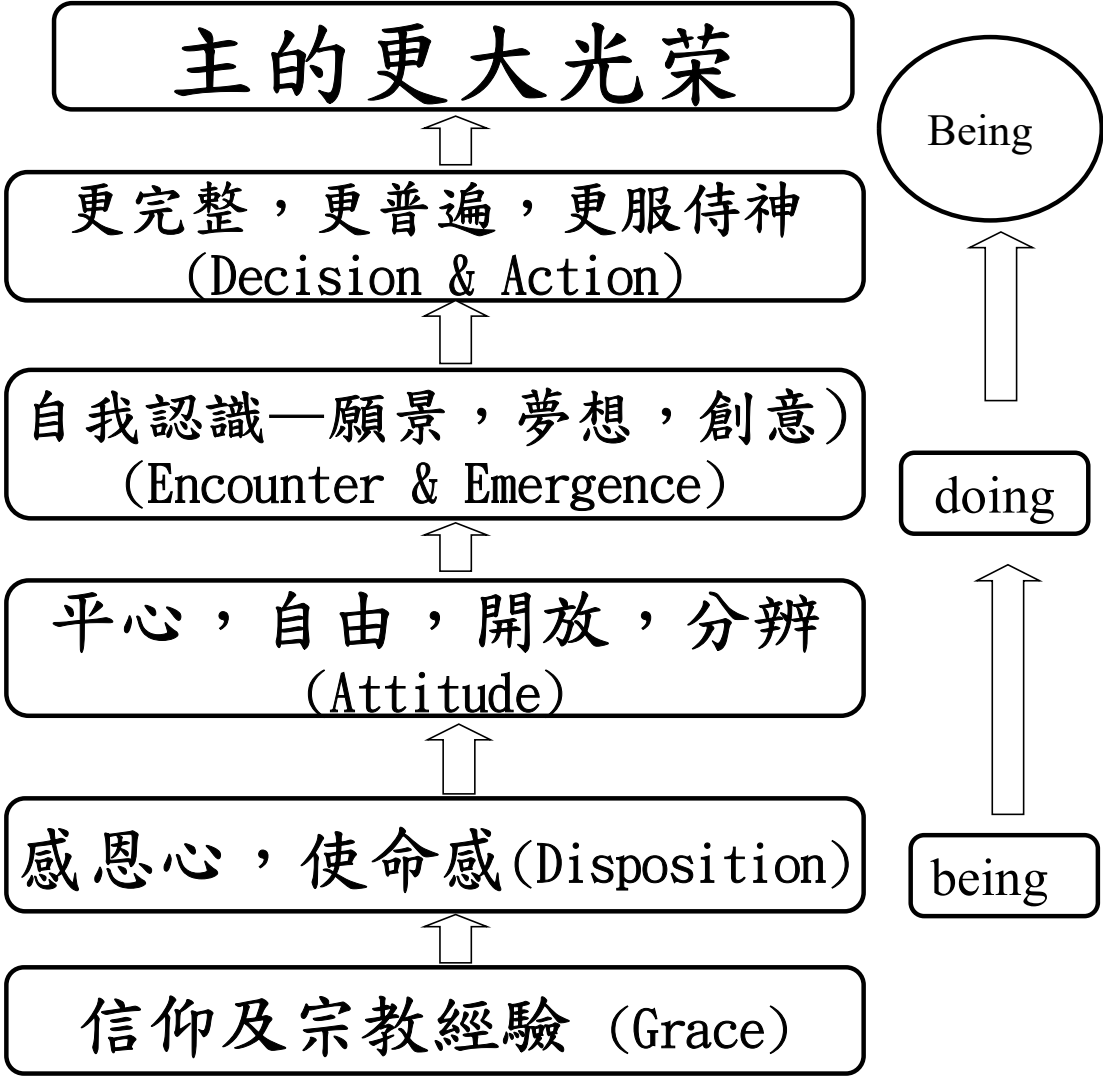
主的更大光荣

Being

更完整，更普遍，更服侍神
(Decision & Action)

自我認識—願景，夢想，創意)
(Encounter & Emergence)

doing

平心，自由，開放，分辨
(Attitude)

感恩心，使命感(Disposition)

being

信仰及宗教經驗 (Grace)